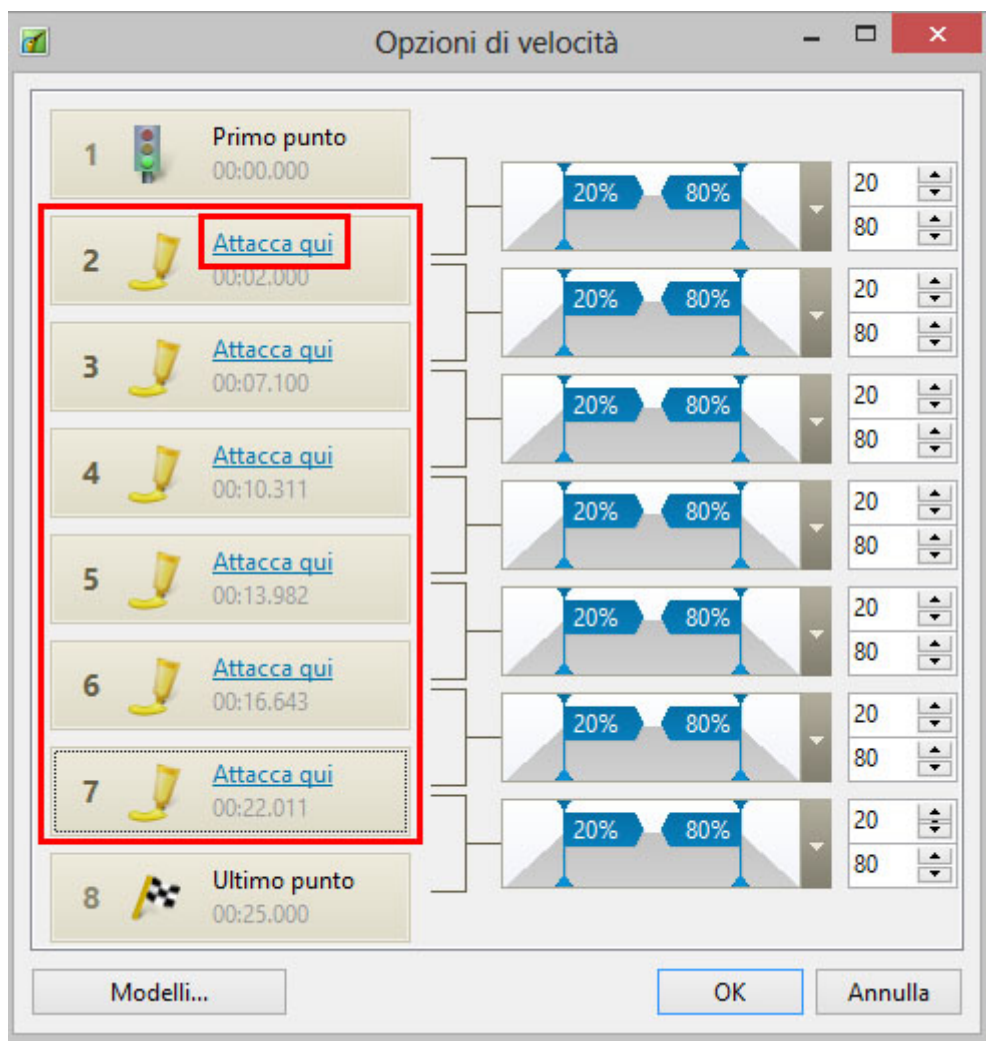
Opzioni di velocità

1 Primo punto
00:00.000

2 Attacca qui
00:02.000

3 Attacca qui
00:07.100

4 Attacca qui
00:10.311

5 Attacca qui
00:13.982

6 Attacca qui
00:16.643

7 Attacca qui
00:22.011

8 Ultimo punto
00:25.000

20% 80% 20 80
20% 80% 20 80
20% 80% 20 80
20% 80% 20 80
20% 80% 20 80
20% 80% 20 80
20% 80% 20 80

Modelli...
OK
Annulla